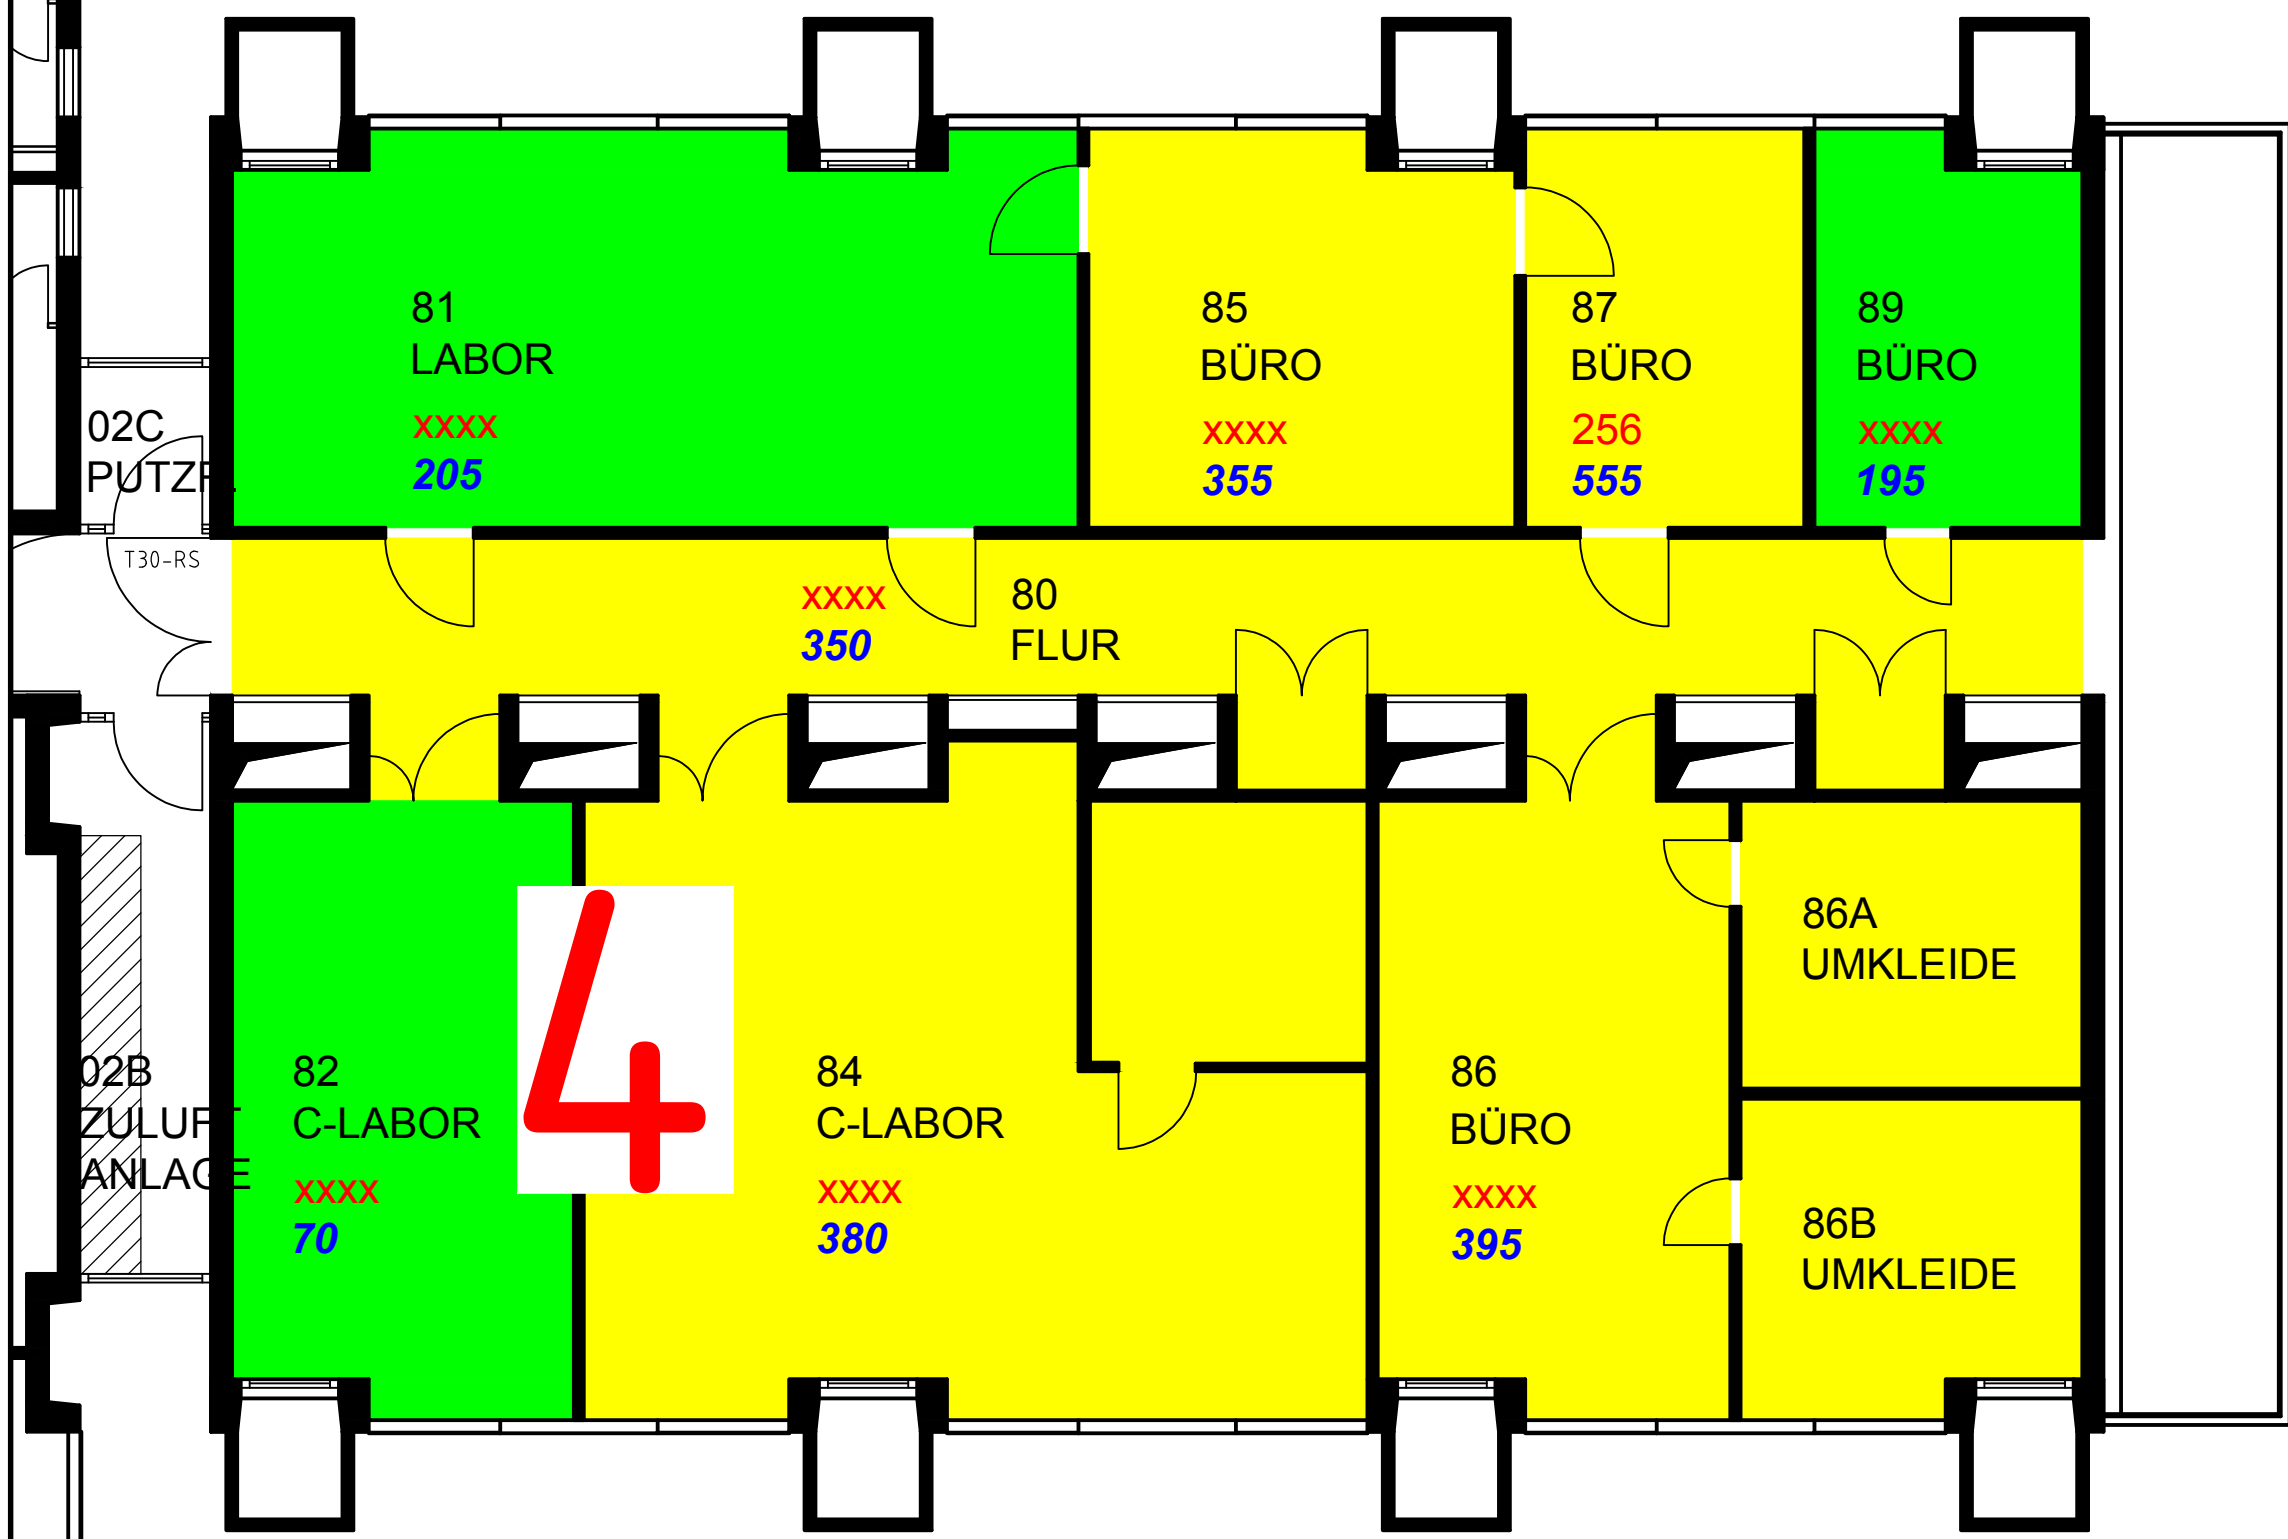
81
LABOR
xxxx
205

85
BÜRO
xxxx
355

87
BÜRO
256
555

89
BÜRO
xxxx
195

02C
PUTZR.

T30-RS

xxxx
350

80
FLUR

02B
ZULUFT
ANLAGE

82
C-LABOR
xxxx
70

4

84
C-LABOR
xxxx
380

86
BÜRO
xxxx
395

86A
UMKLEIDE

86B
UMKLEIDE